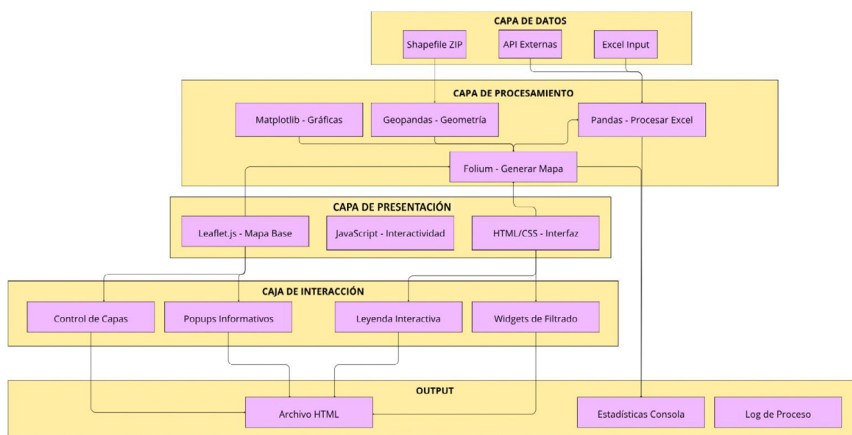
CAPA DE DATOS

Shapefile ZIP

API Externas

Excel Input

CAPA DE PROCESAMIENTO

Matplotlib - Gráficas

Geopandas - Geometría

Pandas - Procesar Excel

Folium - Generar Mapa

CAPA DE PRESENTACIÓN

Leaflet.js - Mapa Base

JavaScript - Interactividad

HTML/CSS - Interfaz

CAJA DE INTERACCIÓN

Control de Capas

Popups Informativos

Leyenda Interactiva

Widgets de Filtrado

OUTPUT

Archivo HTML

Estadísticas Consola

Log de Proceso